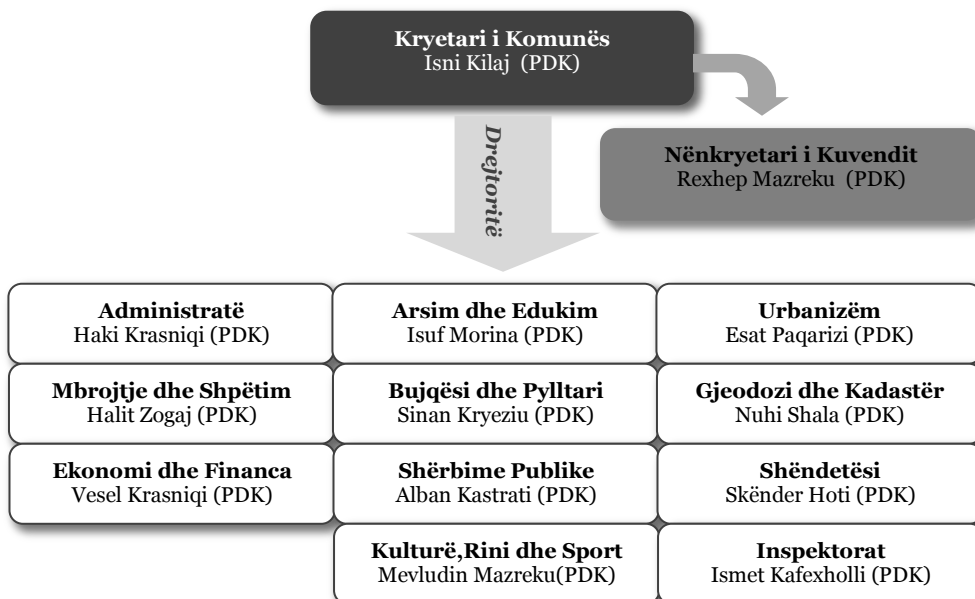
**Kryetari i Komunës**
Isni Kilaj (PDK)

**Nënkryetari i Kuvendit**
Rexhep Mazreku (PDK)

*Drejtoritë*

**Administratë**
Haki Krasniqi (PDK)

**Arsim dhe Edukim**
Isuf Morina (PDK)

**Urbanizëm**
Esat Paqarizi (PDK)

**Mbrojtje dhe Shpëtim**
Halit Zogaj (PDK)

**Bujqësi dhe Pylltari**
Sinan Kryeziu (PDK)

**Gjeodozi dhe Kadastër**
Nuhi Shala (PDK)

**Ekonomi dhe Financa**
Vesel Krasniqi (PDK)

**Shërbime Publike**
Alban Kastrati (PDK)

**Shëndetësi**
Skënder Hoti (PDK)

**Kulturë,Rini dhe Sport**
Mevludin Mazreku(PDK)

**Inspektorat**
Ismet Kafexholli (PDK)